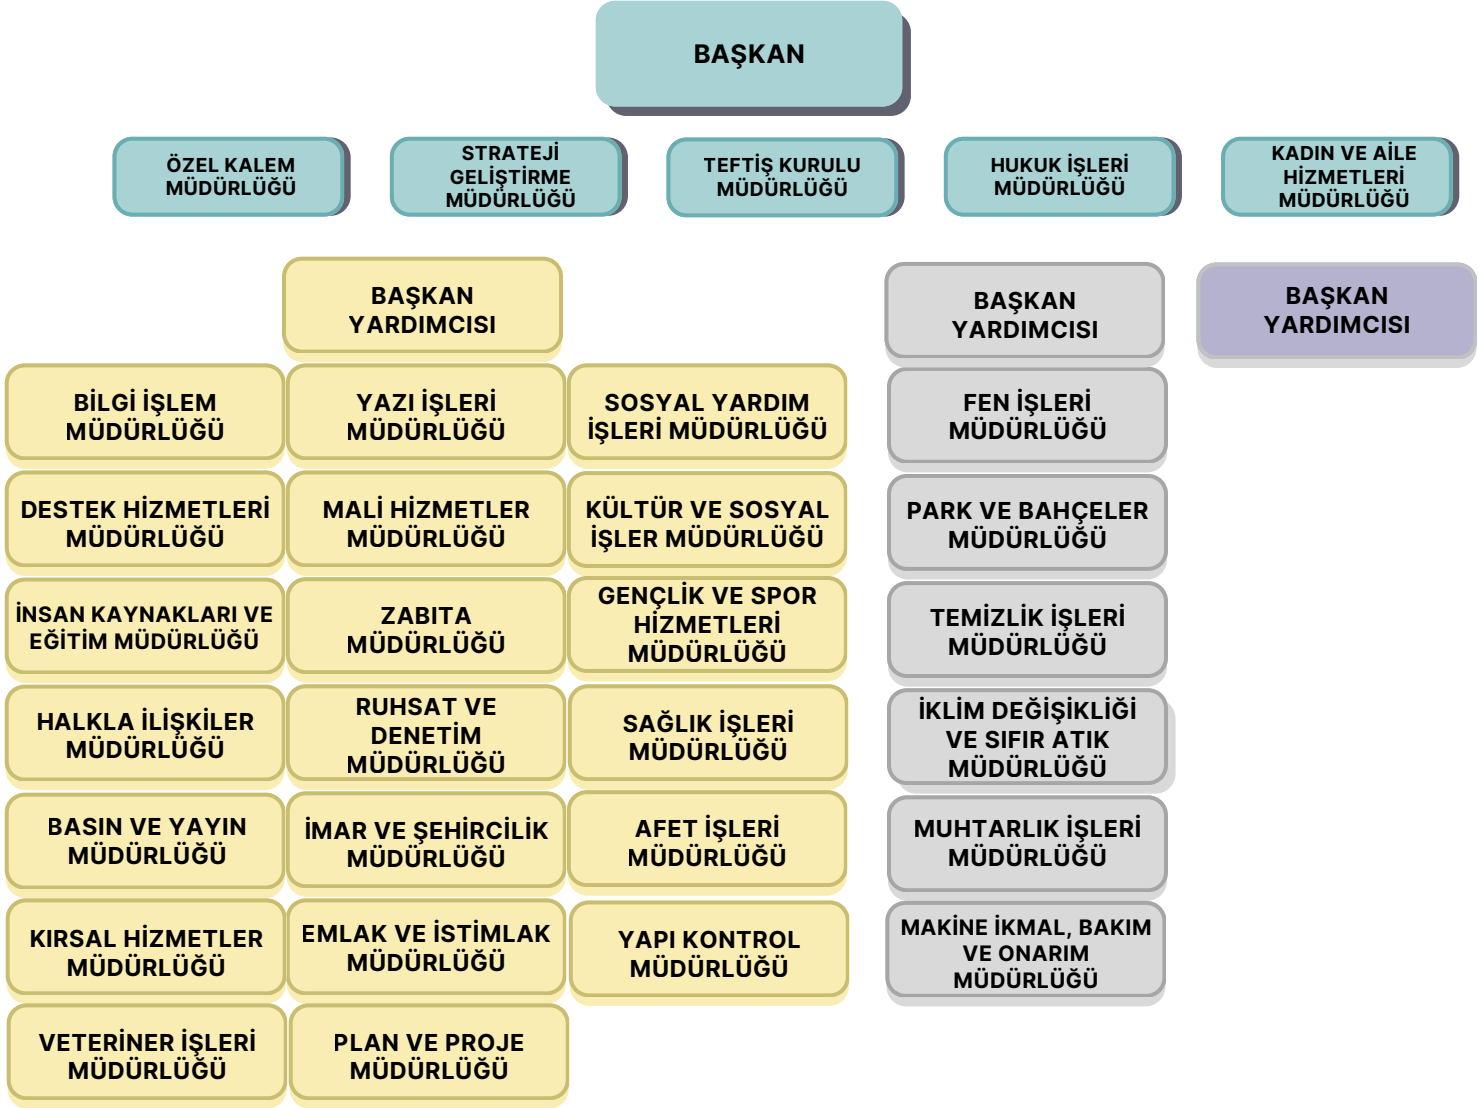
BAŞKAN

ÖZEL KALEM MÜDÜRLÜĞÜ

STRATEJİ GELİŞTİRME MÜDÜRLÜĞÜ

TEFTİŞ KURULU MÜDÜRLÜĞÜ

HUKUK İŞLERİ MÜDÜRLÜĞÜ

KADIN VE AİLE HİZMETLERİ MÜDÜRLÜĞÜ

BAŞKAN YARDIMCISI

BİLGİ İŞLEM MÜDÜRLÜĞÜ

YAZI İŞLERİ MÜDÜRLÜĞÜ

SOSYAL YARDIM İŞLERİ MÜDÜRLÜĞÜ

DESTEK HİZMETLERİ MÜDÜRLÜĞÜ

MALİ HİZMETLER MÜDÜRLÜĞÜ

KÜLTÜR VE SOSYAL İŞLER MÜDÜRLÜĞÜ

İNSAN KAYNAKLARI VE EĞİTİM MÜDÜRLÜĞÜ

ZABITA MÜDÜRLÜĞÜ

GENÇLİK VE SPOR HİZMETLERİ MÜDÜRLÜĞÜ

HALKLA İLİŞKİLER MÜDÜRLÜĞÜ

RUHSAT VE DENETİM MÜDÜRLÜĞÜ

SAĞLIK İŞLERİ MÜDÜRLÜĞÜ

BASIN VE YAYIN MÜDÜRLÜĞÜ

İMAR VE ŞEHİRCİLİK MÜDÜRLÜĞÜ

AFET İŞLERİ MÜDÜRLÜĞÜ

KIRSAL HİZMETLER MÜDÜRLÜĞÜ

EMLAK VE İSTİMLAK MÜDÜRLÜĞÜ

YAPI KONTROL MÜDÜRLÜĞÜ

VETERİNER İŞLERİ MÜDÜRLÜĞÜ

PLAN VE PROJE MÜDÜRLÜĞÜ

BAŞKAN YARDIMCISI

FEN İŞLERİ MÜDÜRLÜĞÜ

PARK VE BAHÇELER MÜDÜRLÜĞÜ

TEMİZLİK İŞLERİ MÜDÜRLÜĞÜ

İKLİM DEĞİŞİKLİĞİ VE SIFIR ATIK MÜDÜRLÜĞÜ

MUHTARLIK İŞLERİ MÜDÜRLÜĞÜ

MAKİNE İKMAL, BAKIM VE ONARIM MÜDÜRLÜĞÜ

BAŞKAN YARDIMCISI